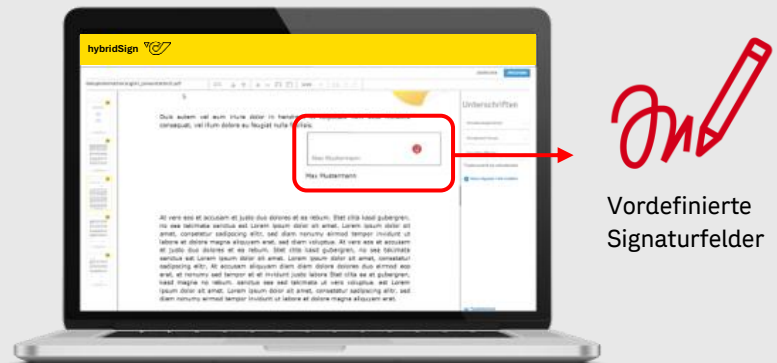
hybridSign

Unterschriften

Duis autem vel eum iriure dolor in hendrerit in vulputate velit esse molestie consequat, vel illum dolore eu feugiat nulla facilisis.

Max Mustermann

Max Mustermann

At vero eos et accusam et justo duo dolores et ea rebum. Stet clita kasd gubergren, no sea takimata sanctus est Lorem ipsum dolor sit amet. Lorem ipsum dolor sit amet, consetetur sadipscing elitr, sed diam nonumy eirmod tempor invidunt ut labore et dolore magna aliquyam erat, sed diam voluptua. At vero eos et accusam et justo duo dolores et ea rebum. Stet clita kasd gubergren, no sea takimata sanctus est Lorem ipsum dolor sit amet. Lorem ipsum dolor sit amet, consetetur sadipscing elitr. At accusam aliquyam diam diam dolore dolores duo eirmod eos erat, et nonumy sed tempor et et invidunt justo labore Stet clita ea et gubergren, kasd magna no rebum. sanctus sea sed takimata ut vero voluptua. est Lorem ipsum dolor sit amet. Lorem ipsum dolor sit amet, consetetur sadipscing elitr, sed diam nonumy eirmod tempor invidunt ut labore et dolore magna aliquyam erat.

Vordefinierte Signaturfelder